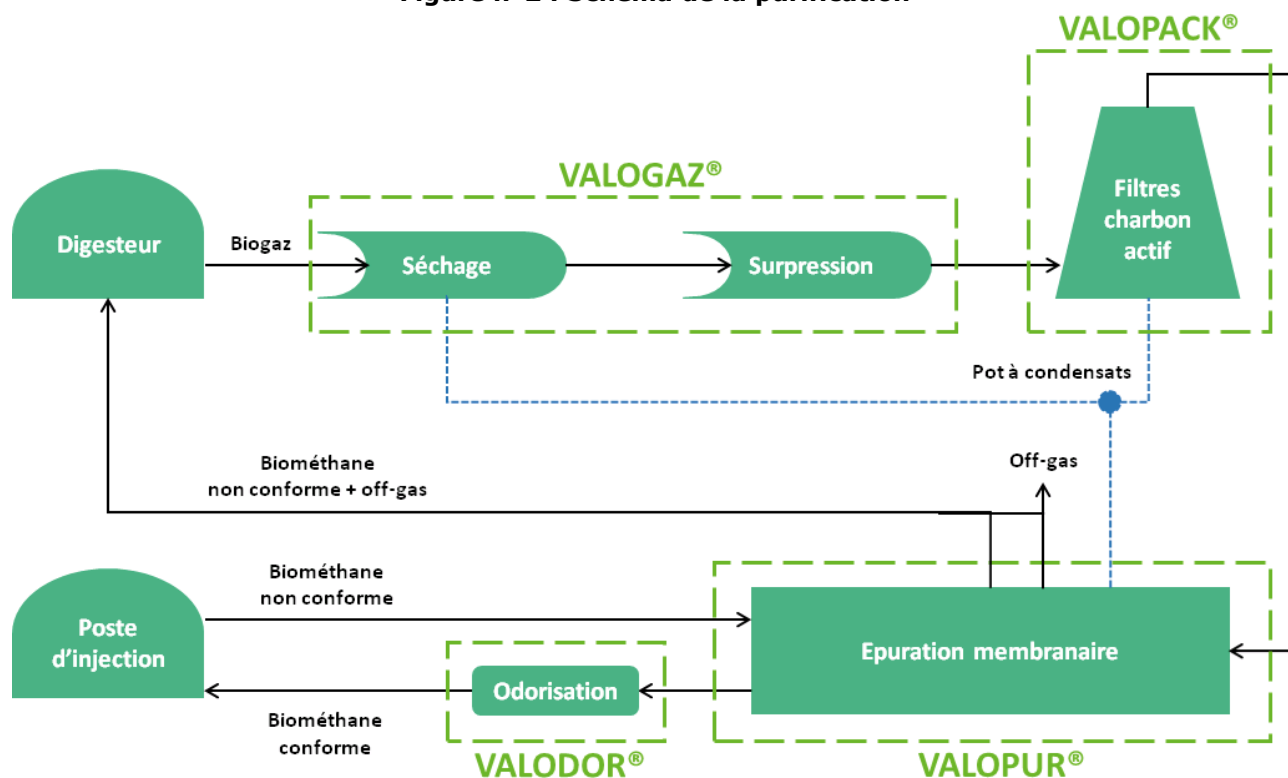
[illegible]

VALOPACK®

VALOGAZ®

Digesteur

Biogaz

Séchage

Surpression

Filtres charbon actif

Pot à condensats

Biométhane non conforme + off-gas

Off-gas

Biométhane non conforme

Poste d'injection

Epuration membranaire

Odorisation

Biométhane conforme

VALODOR®

VALOPUR®